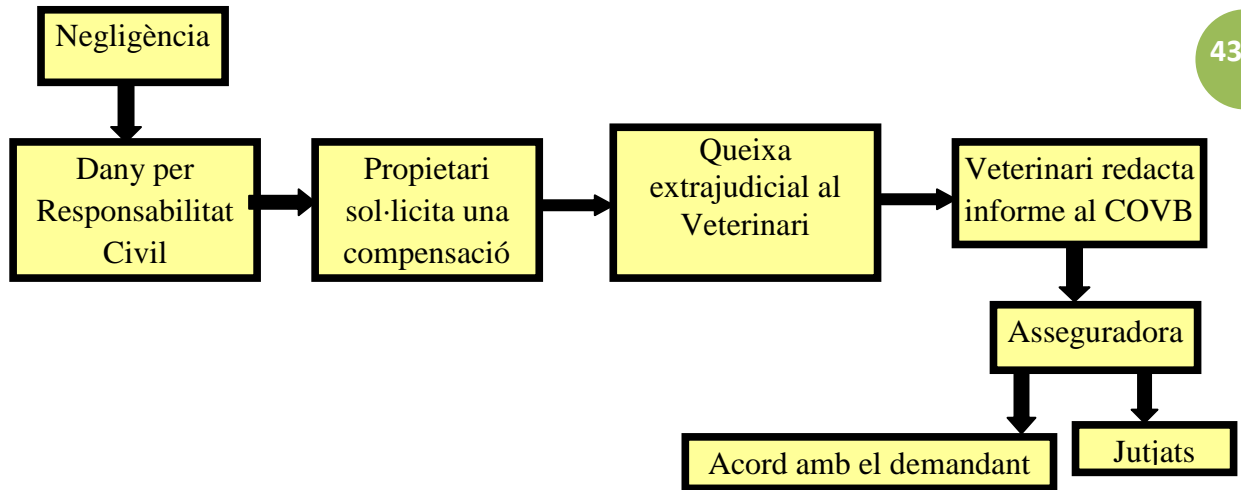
Negligència

43

Dany per Responsabilitat Civil

Propietari sol·licita una compensació

Queixa extrajudicial al Veterinari

Veterinari redacta informe al COVB

Asseguradora

Acord amb el demandant

Jutjats